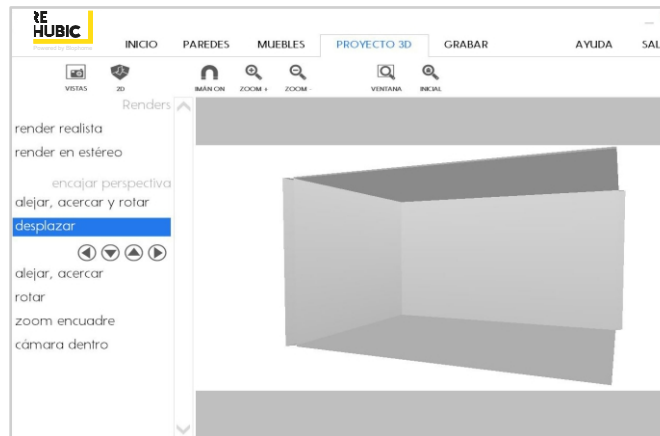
RE HUBIC
Powered by Bauhome

INICIO PAREDES MUEBLES PROYECTO 3D GRABAR AYUDA SAL

VISTAS 2D IMÁN ON ZOOM + ZOOM - VENTANA INICIAL

Renders
render realista
render en estéreo
encajar perspectiva
alejar, acercar y rotar
desplazar
alejar, acercar
rotar
zoom encuadre
cámara dentro